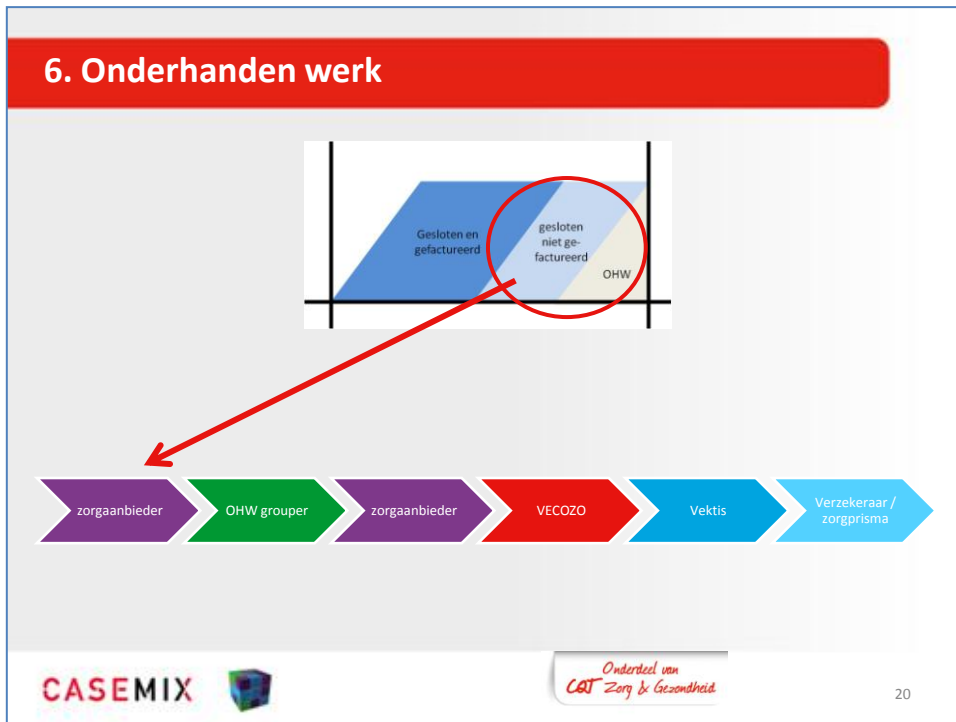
6. Onderhanden werk

Gesloten en gefactureerd

gesloten niet gefactureerd

OHW

zorgaanbieder

OHW grouper

zorgaanbieder

VECOZO

Vektis

Verzekeraar / zorgprisma

CASEMIX

Onderdeel van CQT Zorg & Gezondheid

20